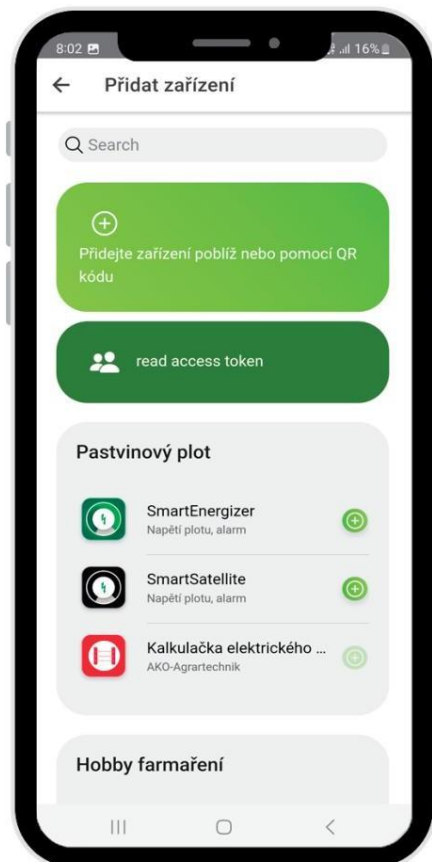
8:02
16%

←  Přidat zařízení

Search

Přidejte zařízení poblíž nebo pomocí QR kódu

read access token

Pastvinový plot

SmartEnergizer
Napětí plotu, alarm

SmartSatellite
Napětí plotu, alarm

Kalkulačka elektrického ...
AKO-Agrartechnik

Hobby farmaření